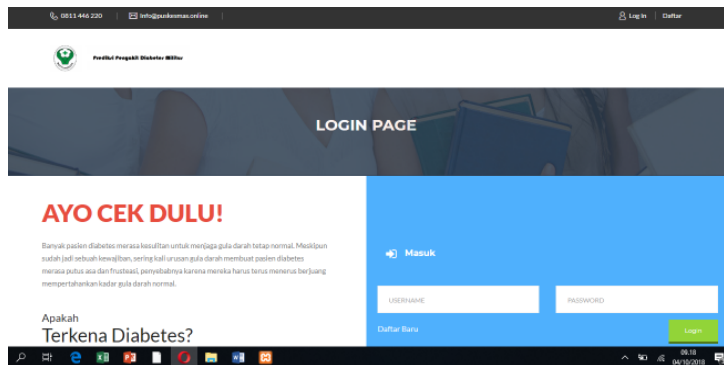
0811 446 220 | info@puskesmas.online

Log In | Daftar

Prediksi Penyakit Diabetes Militus

LOGIN PAGE

AYO CEK DULU!

Banyak pasien diabetes merasa kesulitan untuk menjaga gula darah tetap normal. Meskipun sudah jadi sebuah kewajiban, sering kali urusan gula darah membuat pasien diabetes merasa putus asa dan frustasi, penyebabnya karena mereka harus terus menerus berjuang mempertahankan kadar gula darah normal.

Apakah
Terkena Diabetes?

Masuk

USERNAME

PASSWORD

Daftar Baru

Login

09.18
04/10/2018